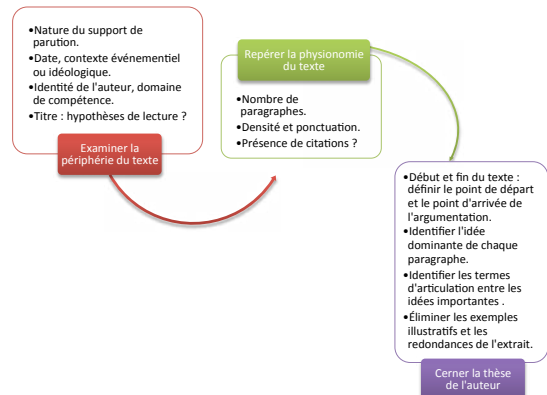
•Nature du support de parution.
•Date, contexte événementiel ou idéologique.
•Identité de l'auteur, domaine de compétence.
•Titre : hypothèses de lecture ?

Examiner la périphérie du texte

Repérer la physionomie du texte

•Nombre de paragraphes.
•Densité et ponctuation.
•Présence de citations ?

•Début et fin du texte : définir le point de départ et le point d'arrivée de l'argumentation.
•Identifier l'idée dominante de chaque paragraphe.
•Identifier les termes d'articulation entre les idées importantes .
•Éliminer les exemples illustratifs et les redondances de l'extrait.

Cerner la thèse de l'auteur